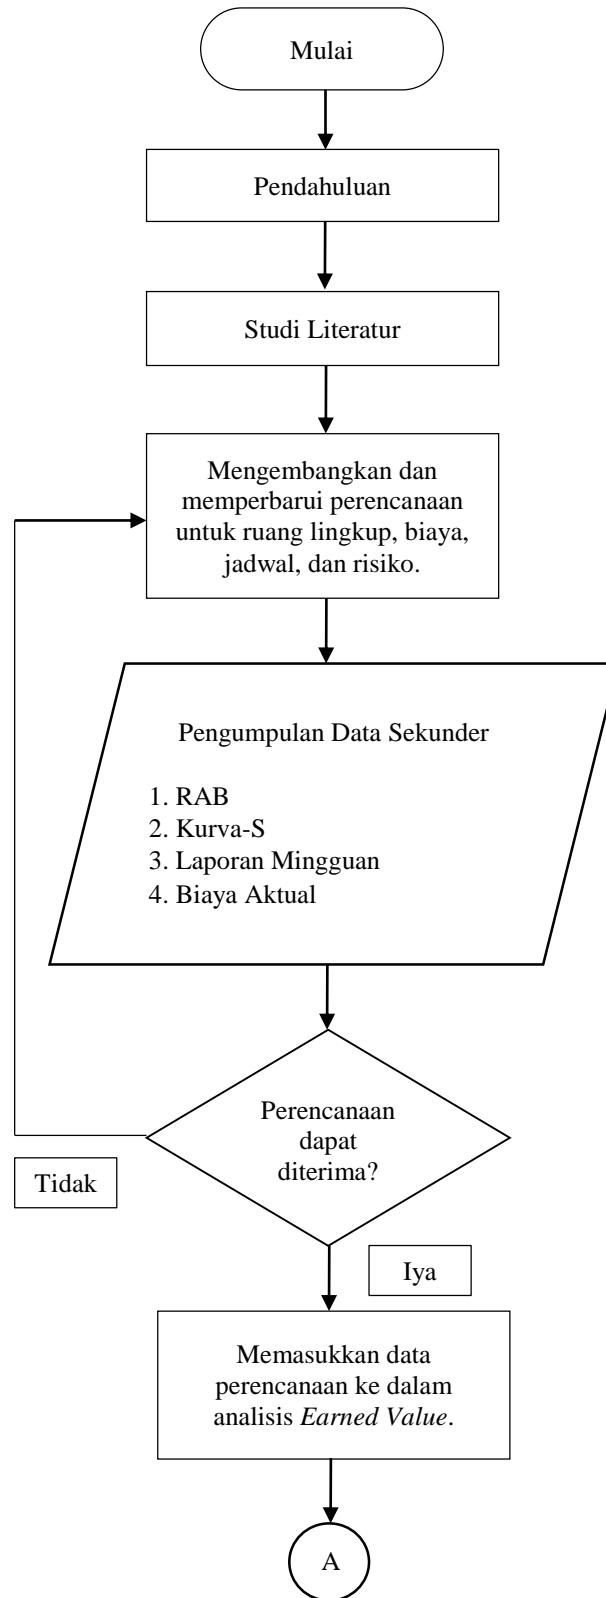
Mulai

Pendahuluan

Studi Literatur

Mengembangkan dan memperbarui perencanaan untuk ruang lingkup, biaya, jadwal, dan risiko.

Pengumpulan Data Sekunder

1. RAB
2. Kurva-S
3. Laporan Mingguan
4. Biaya Aktual

Perencanaan dapat diterima?

Tidak

Iya

Memasukkan data perencanaan ke dalam analisis *Earned Value*.

A